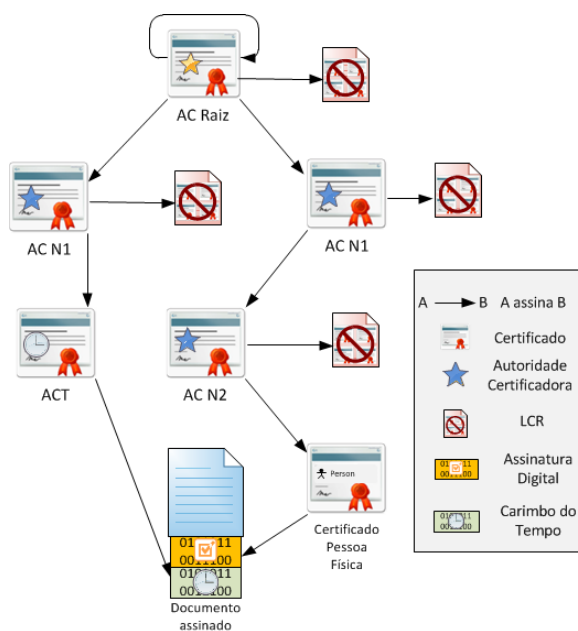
AC Raiz

AC N1

AC N1

ACT

AC N2

Person

Certificado Pessoa Física

01 11
00 00

01 11
00 00

Documento assinado

A → B A assina B

Certificado

Autoridade Certificadora

LCR

01 11
00 00

Assinatura Digital

01 11
00 00

Carimbo do Tempo